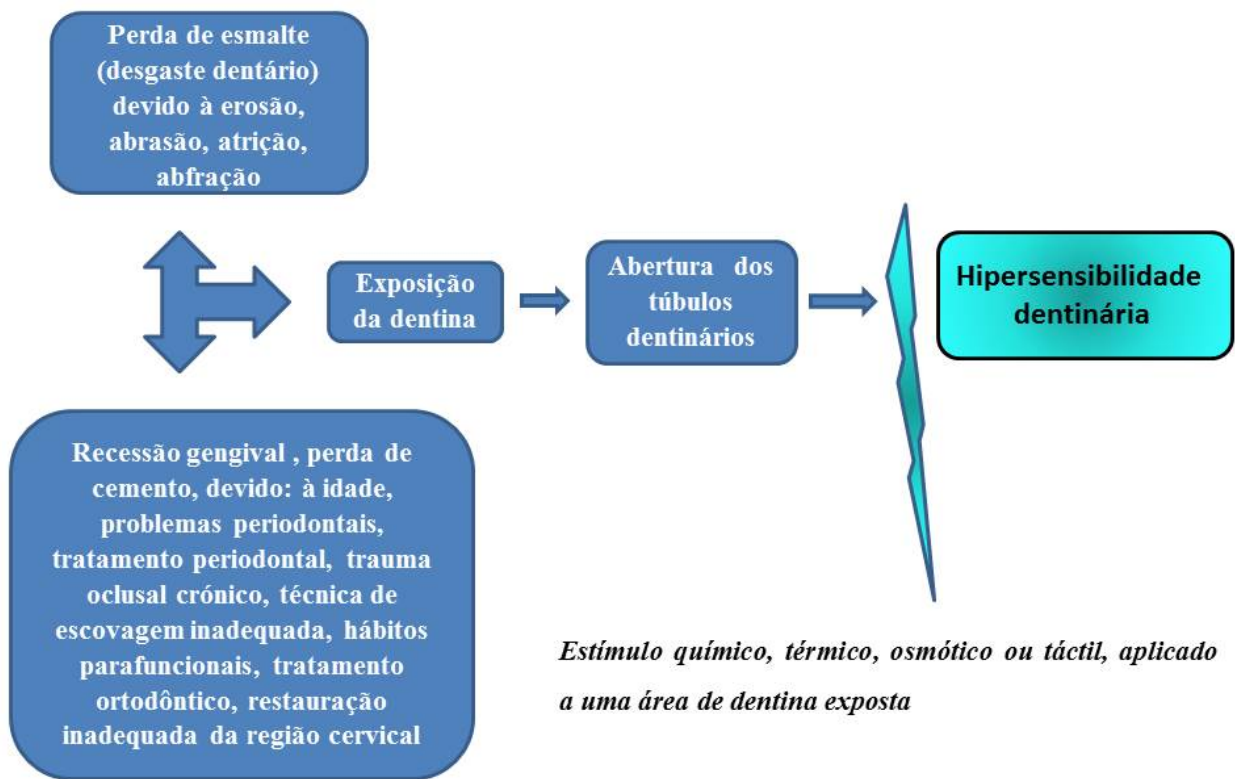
Perda de esmalte (desgaste dentário) devido à erosão, abrasão, atrição, abfração

Exposição da dentina

Abertura dos túbulos dentinários

Hipersensibilidade dentinária

Recessão gengival , perda de cemento, devido: à idade, problemas periodontais, tratamento periodontal, trauma oclusal crónico, técnica de escovagem inadequada, hábitos parafuncionais, tratamento ortodôntico, restauração inadequada da região cervical

*Estímulo químico, térmico, osmótico ou táctil, aplicado a uma área de dentina exposta*